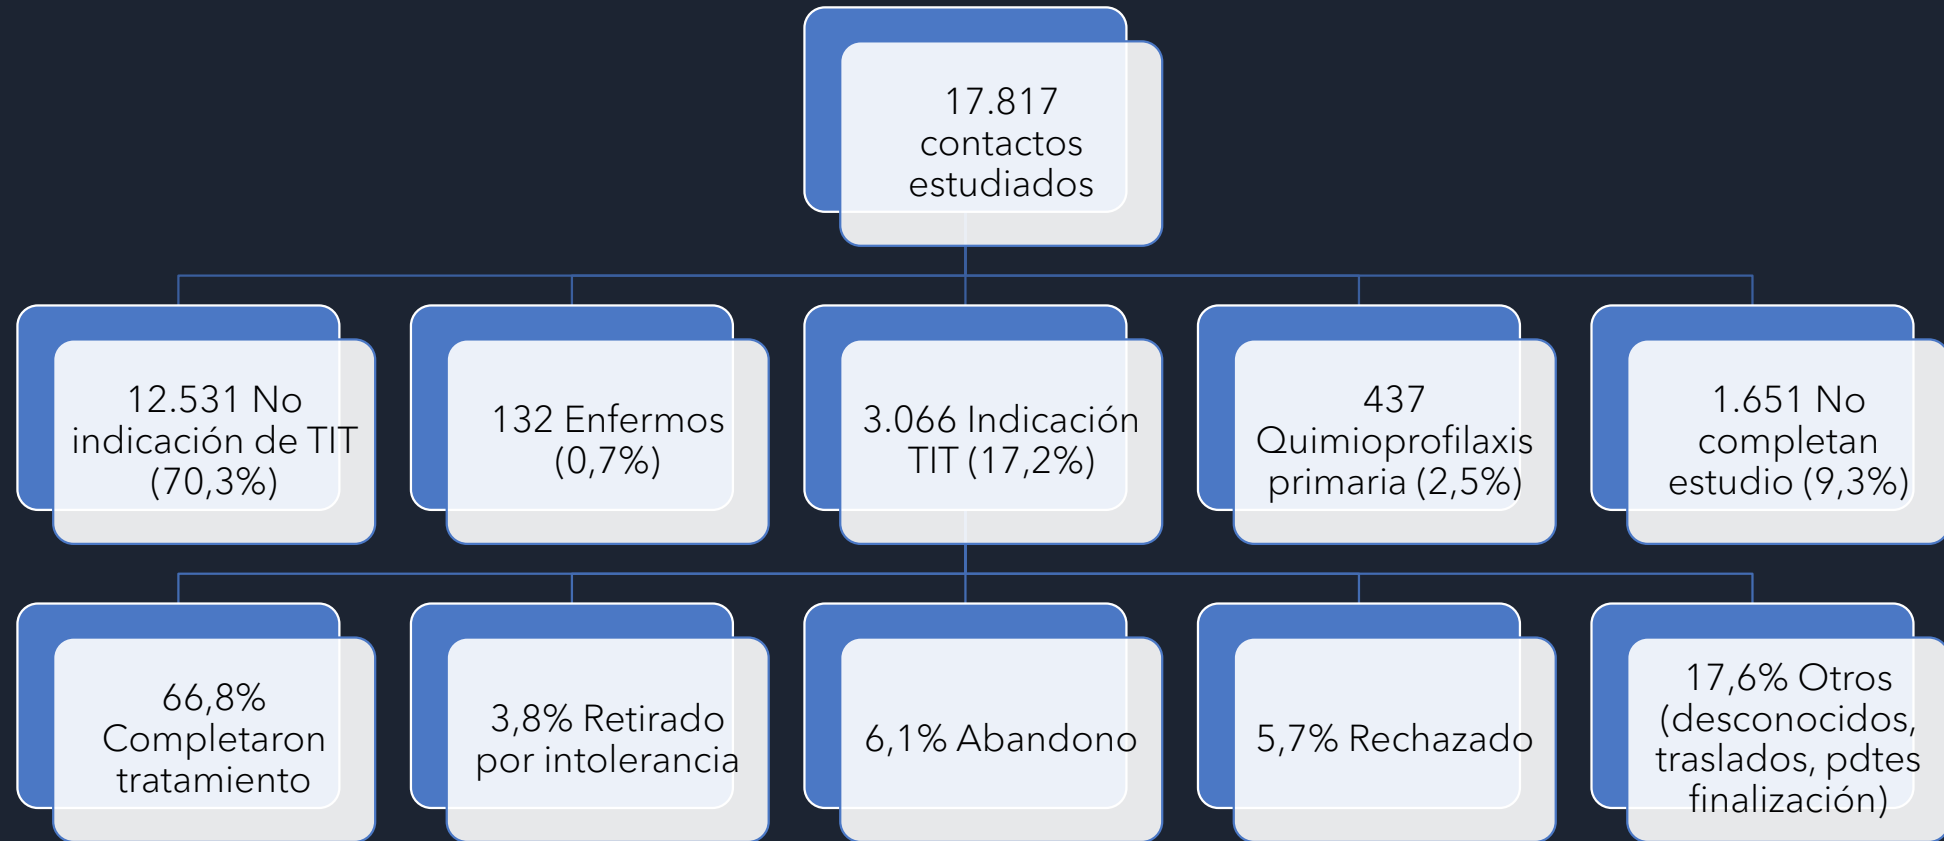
17.817 contactos estudiados

12.531 No indicación de TIT (70,3%)

132 Enfermos (0,7%)

3.066 Indicación TIT (17,2%)

437 Quimioprofilaxis primaria (2,5%)

1.651 No completan estudio (9,3%)

66,8% Completaron tratamiento

3,8% Retirado por intolerancia

6,1% Abandono

5,7% Rechazado

17,6% Otros (desconocidos, traslados, pdtes finalización)